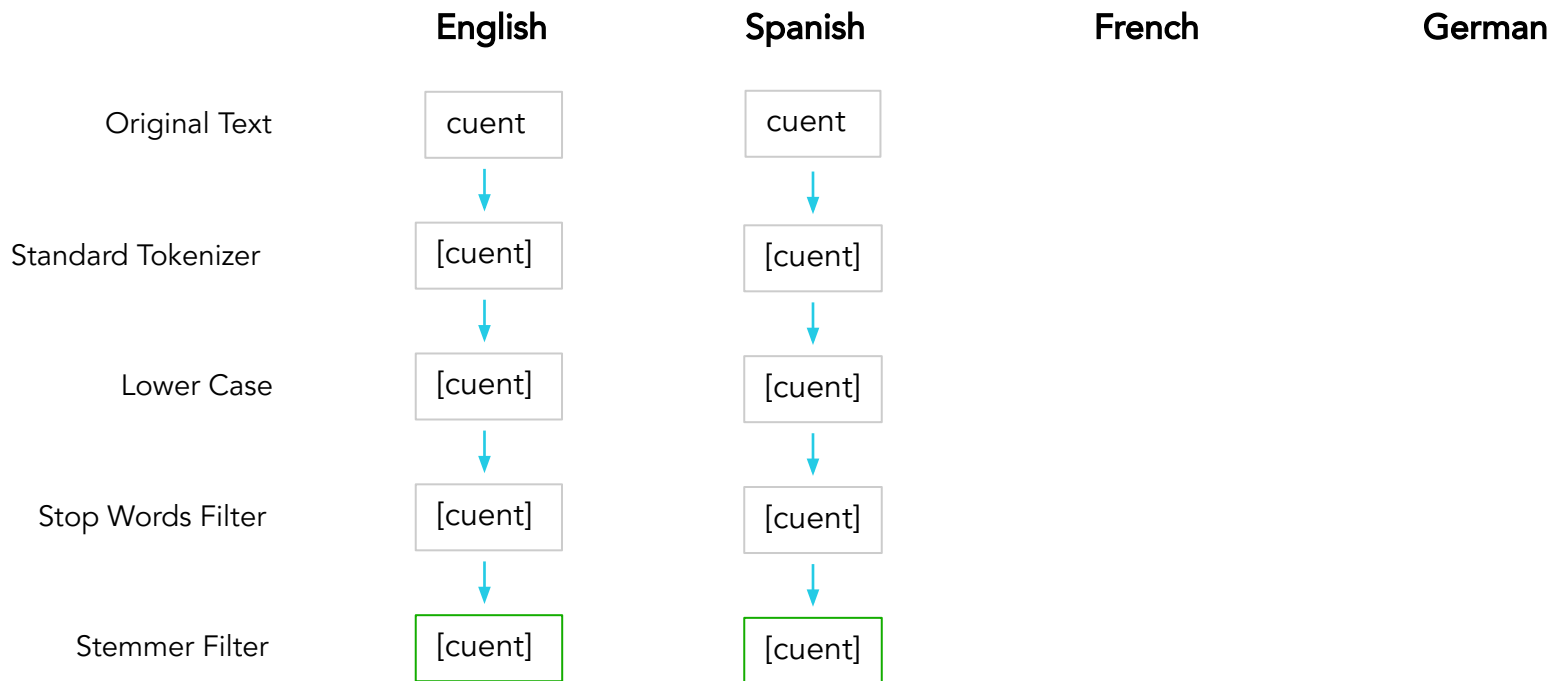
|  | English | Spanish | French | German |
|---|---|---|---|---|
| Original Text | cuent | cuent |  |  |
| Standard Tokenizer | [cuent] | [cuent] |  |  |
| Lower Case | [cuent] | [cuent] |  |  |
| Stop Words Filter | [cuent] | [cuent] |  |  |
| Stemmer Filter | [cuent] | [cuent] |  |  |